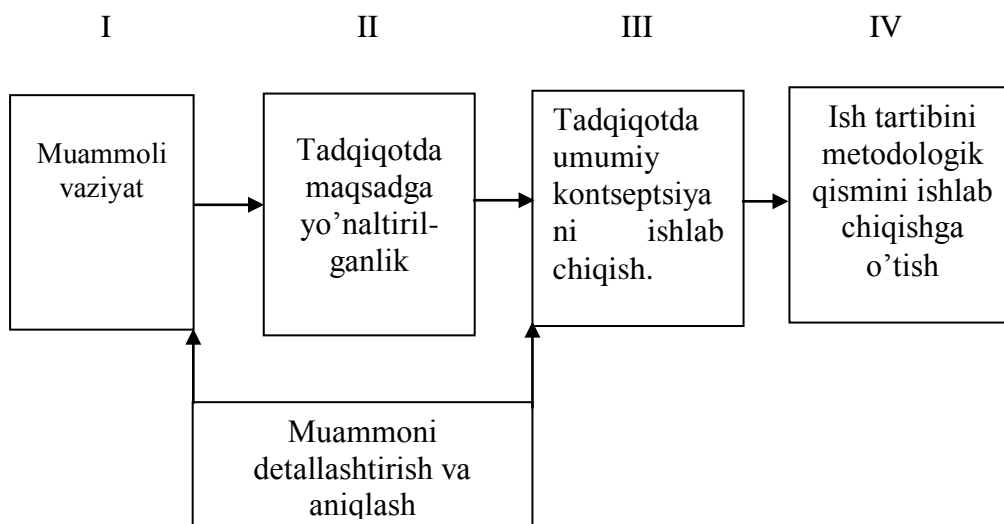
I II III IV

Muammoli vaziyat

Tadqiqotda maqsadga yo’naltirilganlik

Tadqiqotda umumiy kontseptsiyani ishlab chiqish.

Ish tartibini metodologik qismini ishlab chiqishga o’tish

Muammoni detallashtirish va aniqlash